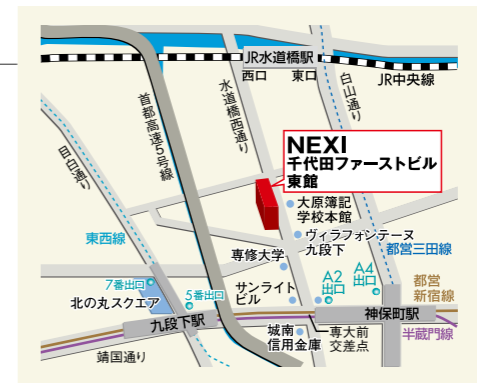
JR水道橋駅
西口
東口
JR中央線
白山通り
首都高速5号線
水道橋西通り
目白通り
NEXI
千代田ファーストビル
東館
大原簿記
学校本館
ヴィラフォンテーヌ
九段下
東西線
都営三田線
専修大学
A2
出口
A4
出口
都営
新宿線
7番出口
5番出口
サンライト
ビル
北の丸スクエア
九段下駅
神保町駅
城南
信用金庫
専大前
交差点
半蔵門線
靖国通り